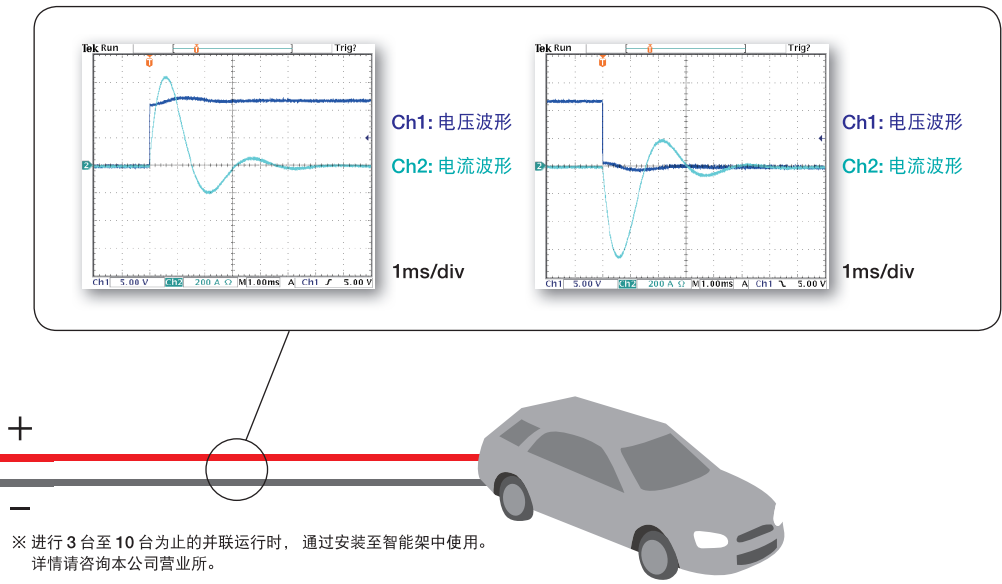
Tek Run Trig?

Ch1 5.00 V Ch2 200 A Ω M 1.00ms A Ch1 ∫ 5.00 V

Ch1: 电压波形
Ch2: 电流波形

1ms/div

Tek Run Trig?

Ch1 5.00 V Ch2 200 A Ω M 1.00ms A Ch1 ⌐ 5.00 V

Ch1: 电压波形
Ch2: 电流波形

1ms/div

+

−

※ 进行 3 台至 10 台为止的并联运行时，通过安装至智能架中使用。
详情请咨询本公司营业所。